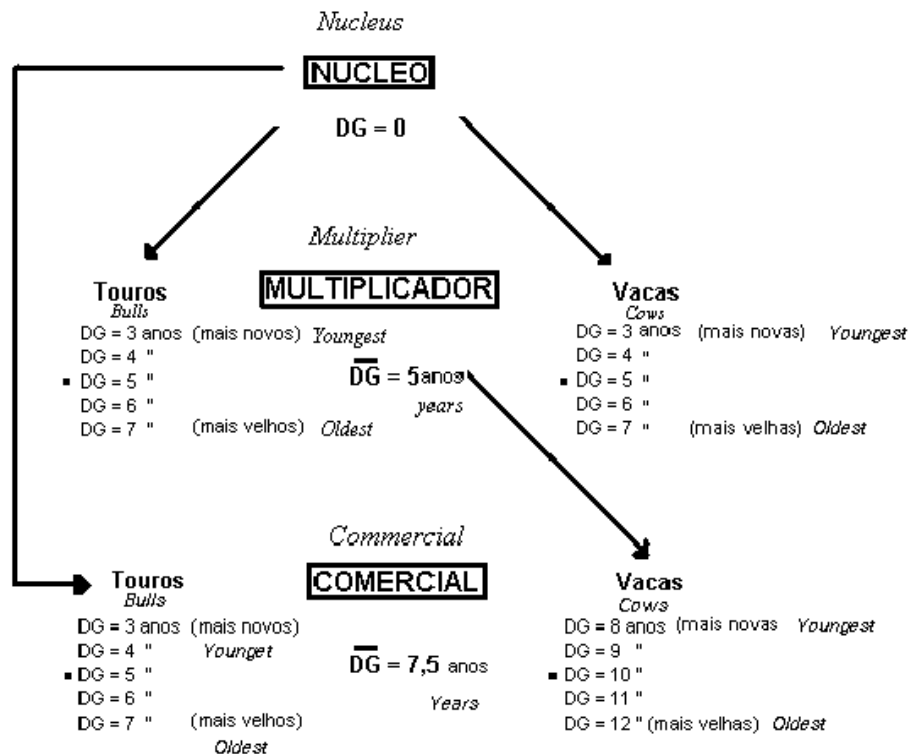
Nucleus

NUCLEO

DG = 0

Multiplier

MULTIPLICADOR

Touros
Bulls
DG = 3 anos (mais novos) Youngest
DG = 4 "
▪ DG = 5 "
DG = 6 "
DG = 7 " (mais velhos) Oldest

$\overline{DG}$ = 5 anos
years

Vacas
Cows
DG = 3 anos (mais novas) Youngest
DG = 4 "
▪ DG = 5 "
DG = 6 "
DG = 7 " (mais velhas) Oldest

Commercial

COMERCIAL

Touros
Bulls
DG = 3 anos (mais novos)
DG = 4 " Younget
▪ DG = 5 "
DG = 6 "
DG = 7 " (mais velhos)
Oldest

$\overline{DG}$ = 7,5 anos
Years

Vacas
Cows
DG = 8 anos (mais novas Youngest
DG = 9 "
▪ DG = 10 "
DG = 11 "
DG = 12 " (mais velhas) Oldest